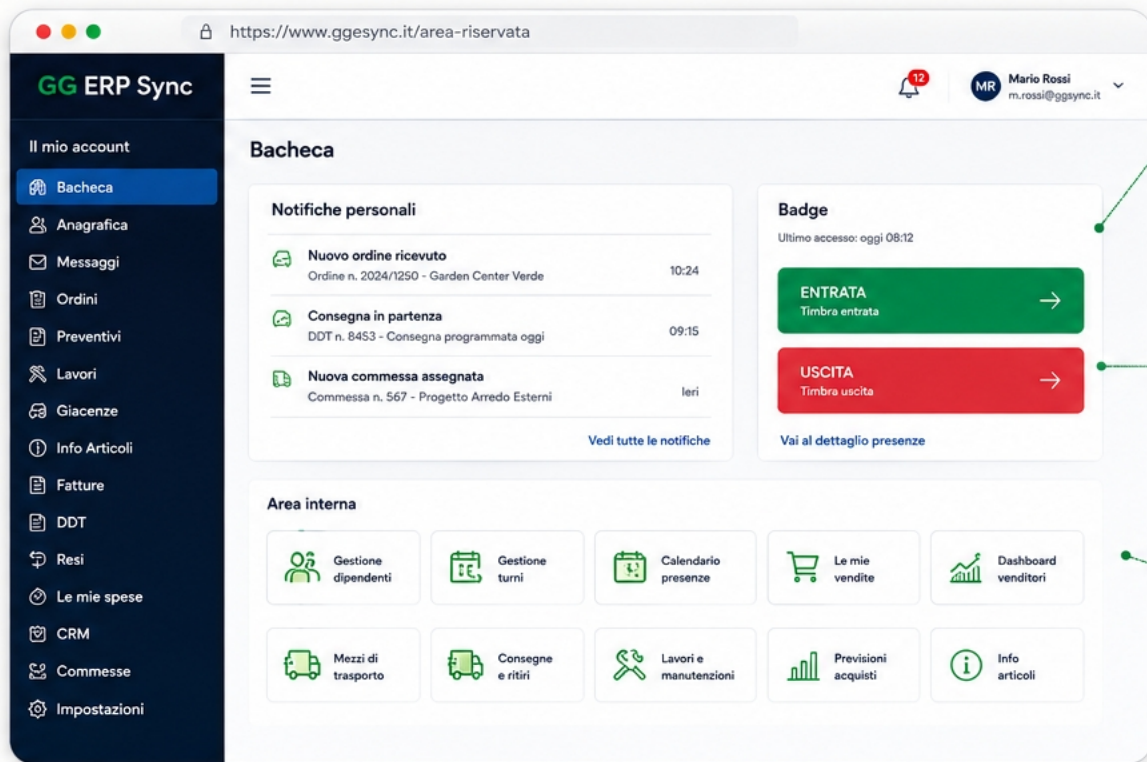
https://www.ggesync.it/area-riservata

GG ERP Sync

12

MR Mario Rossi
m.rossi@ggsync.it

Il mio account
Bacheca
Anagrafica
Messaggi
Ordini
Preventivi
Lavori
Giacenze
Info Articoli
Fatture
DDT
Resi
Le mie spese
CRM
Commesse
Impostazioni

Bacheca

Notifiche personali

Nuovo ordine ricevuto
Ordine n. 2024/1250 - Garden Center Verde
10:24

Consegna in partenza
DDT n. 8453 - Consegna programmata oggi
09:15

Nuova commessa assegnata
Commessa n. 567 - Progetto Arredo Esterni
Ieri

Vedi tutte le notifiche

Badge
Ultimo accesso: oggi 08:12

ENTRATA
Timbra entrata

USCITA
Timbra uscita

Vai al dettaglio presenze

Area interna

Gestione dipendenti
Gestione turni
Calendario presenze
Le mie vendite
Dashboard venditori
Mezzi di trasporto
Consegne e ritiri
Lavori e manutenzioni
Previsioni acquisti
Info articoli